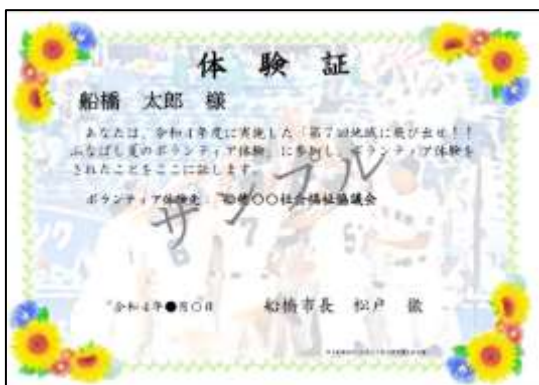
体　験　証

船橋　太郎　様

あなたは、令和４年度に実施した「第７回地域に飛び出せ！！ふなばし夏のボランティア体験」に参加し、ボランティア体験をされたことをここに証します。

ボランティア体験先：船橋〇〇社会福祉協議会

サンプル

令和４年●月〇日　　船橋市長　松戸　徹

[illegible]